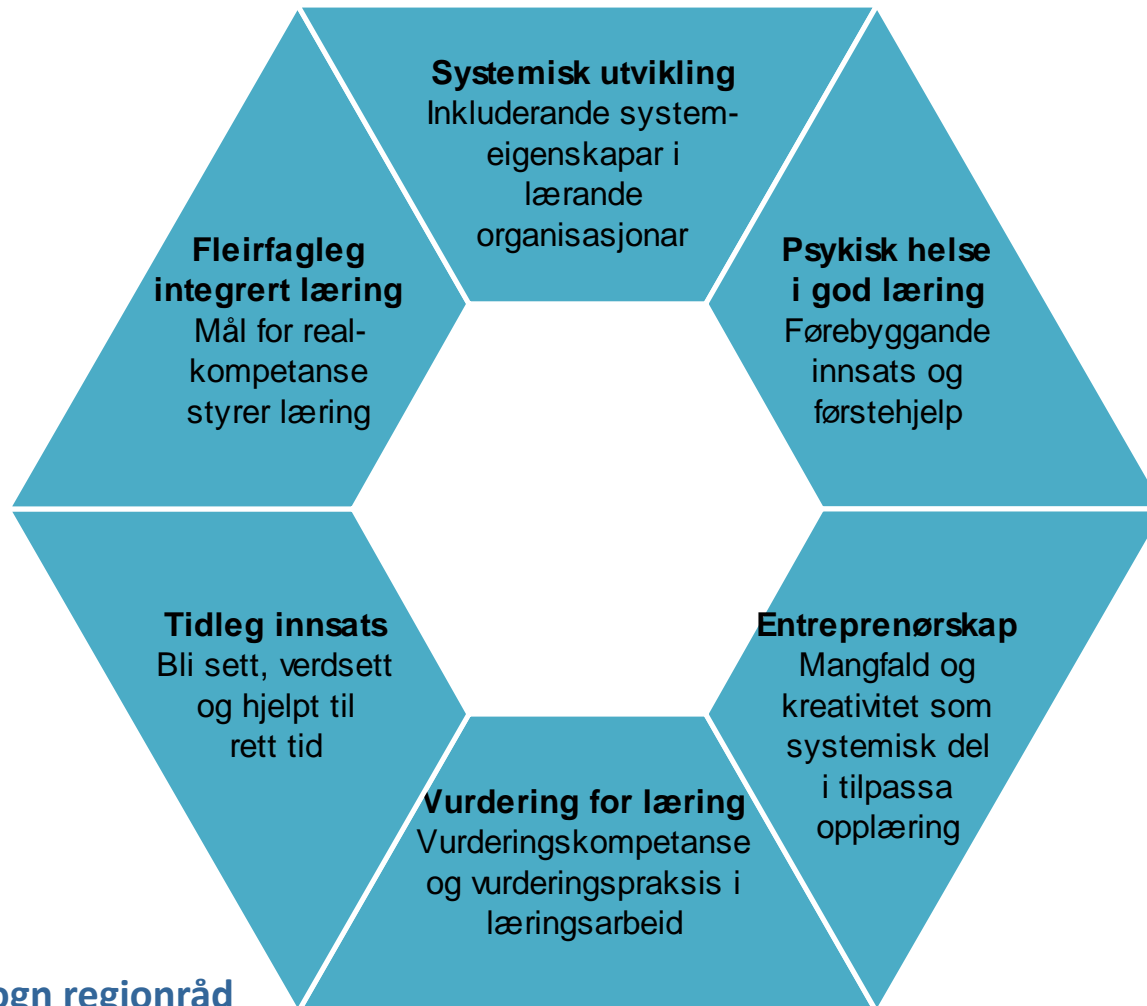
**Systemisk utvikling**
Inkluderande systemeigenskapar i lærande organisasjonar

**Psykisk helse i god læring**
Førebyggande innsats og førstehjelp

**Entreprenørskap**
Mangfald og kreativitet som systemisk del i tilpassa opplæring

**Vurdering for læring**
Vurderingskompetanse og vurderingspraksis i læringsarbeid

**Tidleg innsats**
Bli sett, verdsett og hjelpt til rett tid

**Fleirfagleg integrert læring**
Mål for realkompetanse styrer læring

ogn regionråd